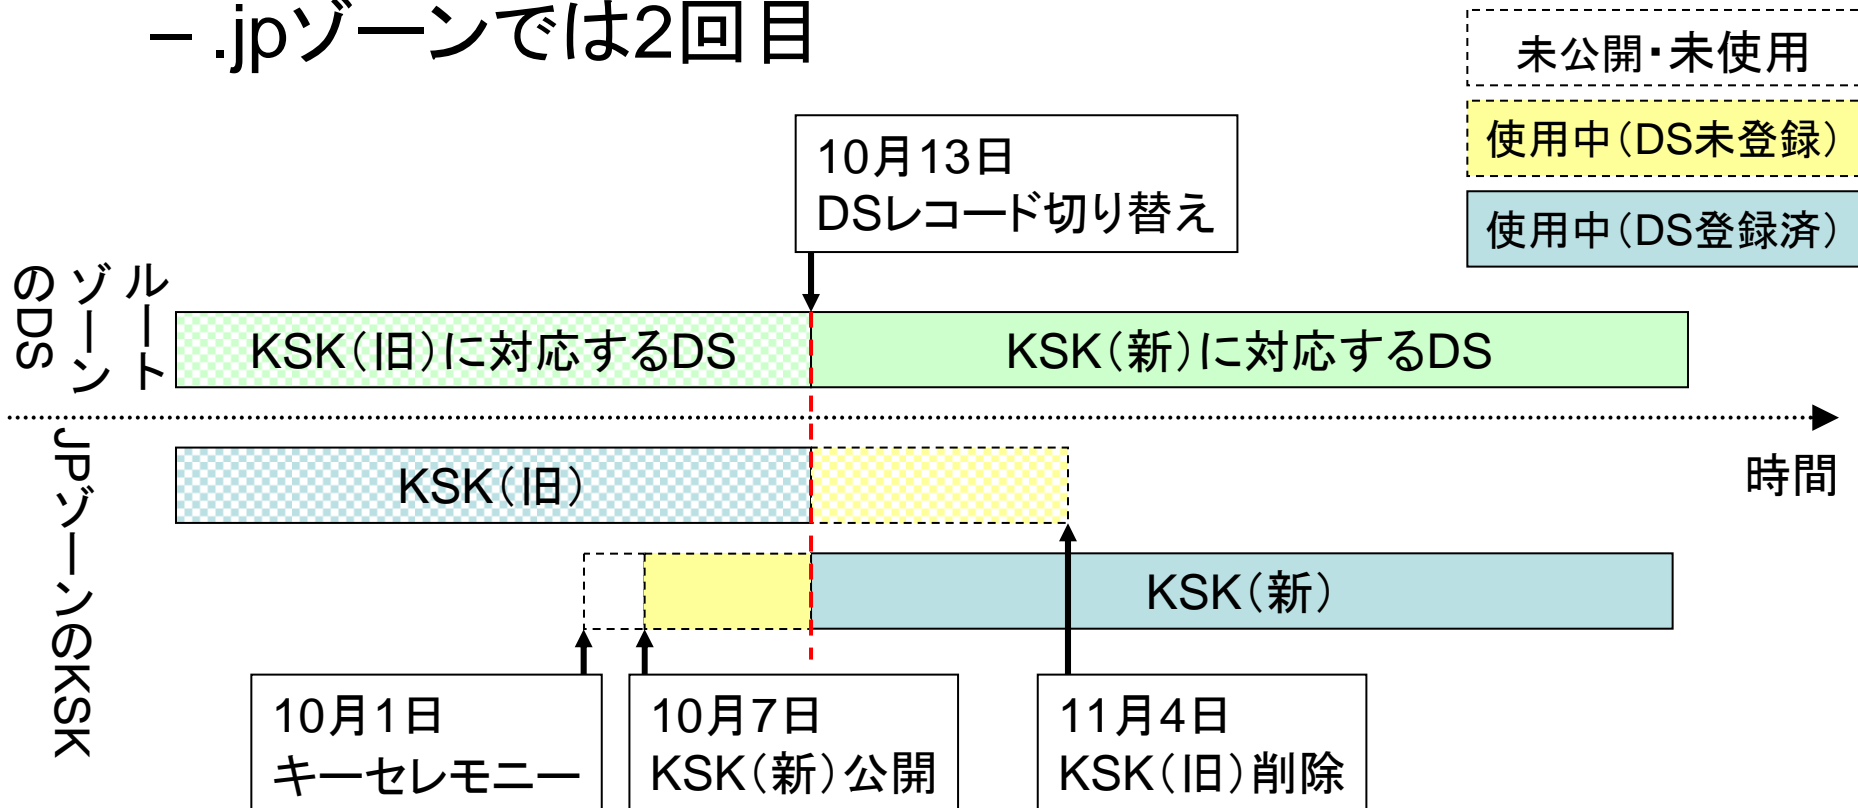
– .jpゾーンでは2回目

未公開・未使用

使用中（DS未登録）

使用中（DS登録済）

10月13日
DSレコード切り替え

ルートゾーンのDS

KSK（旧）に対応するDS

KSK（新）に対応するDS

時間

JPゾーンのKSK

KSK（旧）

KSK（新）

10月1日
キーセレモニー

10月7日
KSK（新）公開

11月4日
KSK（旧）削除